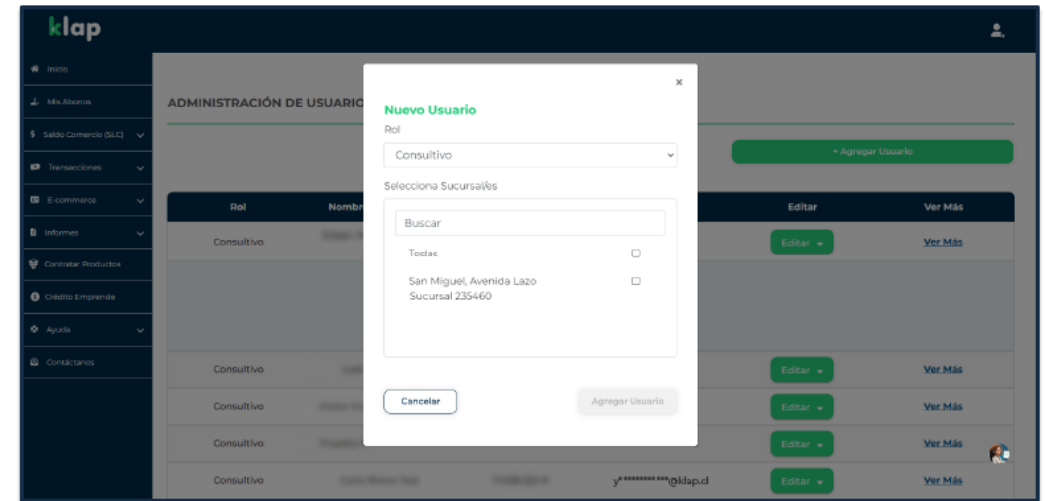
klap

Inicio
Mis Abonos
Saldo Comercio (SLC)
Transacciones
E-commerce
Informes
Contratar Productos
Crédito Emprende
Ayuda
Contáctanos

ADMINISTRACIÓN DE USUARIO

+ Agregar Usuario

| Rol | Nombr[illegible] | | | Editar | Ver Más |
|---|---|---|---|---|---|
| Consultivo | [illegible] | | | Editar | Ver Más |
| Consultivo | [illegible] | | | Editar | Ver Más |
| Consultivo | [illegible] | | | Editar | Ver Más |
| Consultivo | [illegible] | | | Editar | Ver Más |
| Consultivo | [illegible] | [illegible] | y**********@klap.cl | Editar | Ver Más |

×
Nuevo Usuario
Rol
Consultivo
Selecciona Sucursal/es
Buscar
Todas
San Miguel, Avenida Lazo Sucursal 235460
Cancelar
Agregar Usuario